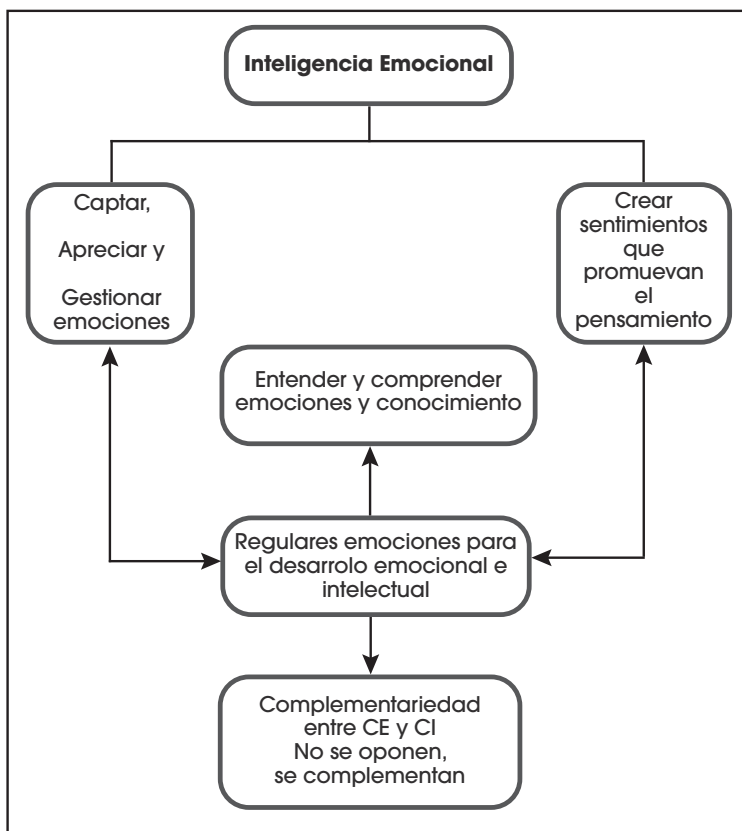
Inteligencia Emocional

Captar,

Apreciar y

Gestionar emociones

Crear sentimientos que promuevan el pensamiento

Entender y comprender emociones y conocimiento

Regulares emociones para el desarrolo emocional e intelectual

Complementariedad entre CE y CI
No se oponen, se complementan